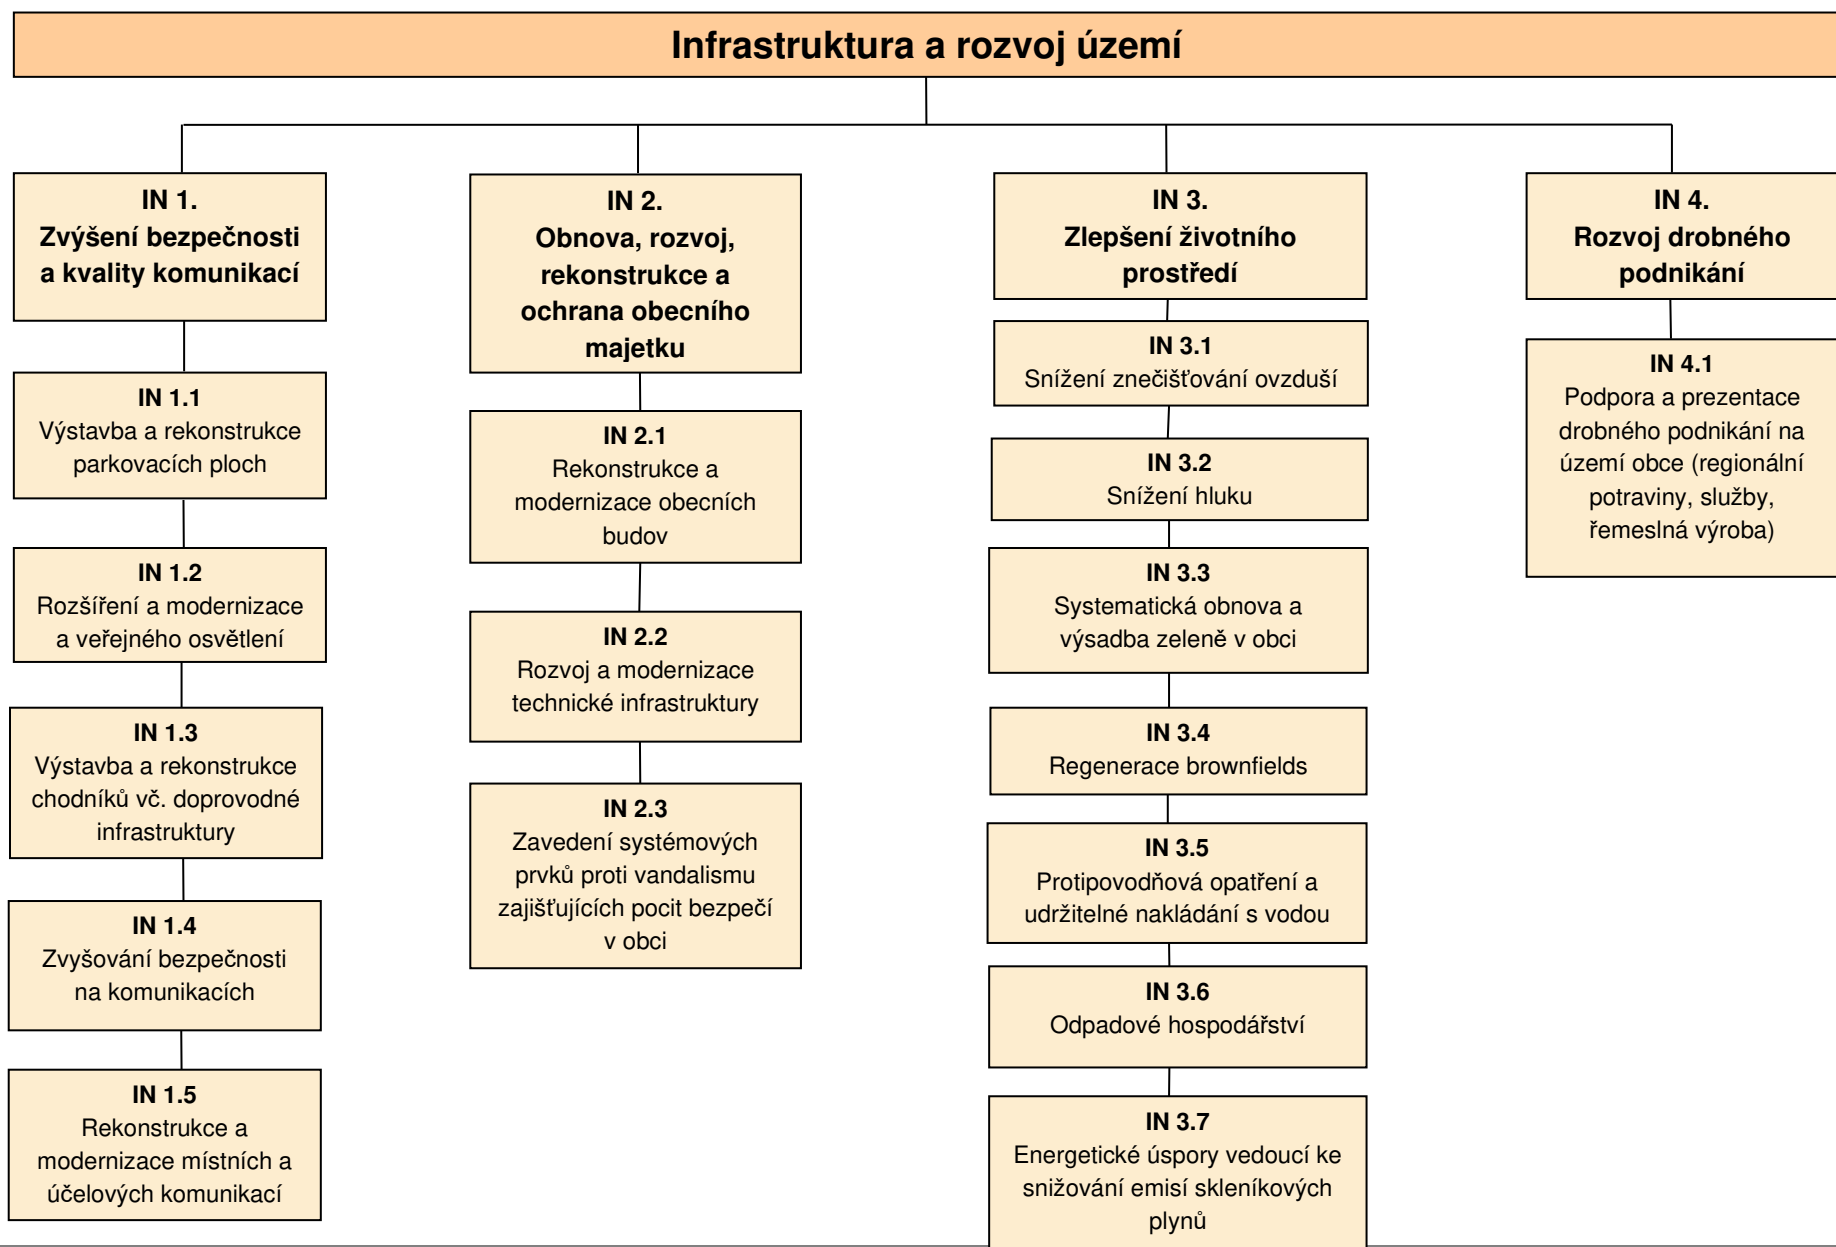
Infrastruktura a rozvoj území

IN 1.
Zvýšení bezpečnosti a kvality komunikací

IN 1.1
Výstavba a rekonstrukce parkovacích ploch

IN 1.2
Rozšíření a modernizace a veřejného osvětlení

IN 1.3
Výstavba a rekonstrukce chodníků vč. doprovodné infrastruktury

IN 1.4
Zvyšování bezpečnosti na komunikacích

IN 1.5
Rekonstrukce a modernizace místních a účelových komunikací

IN 2.
Obnova, rozvoj, rekonstrukce a ochrana obecního majetku

IN 2.1
Rekonstrukce a modernizace obecních budov

IN 2.2
Rozvoj a modernizace technické infrastruktury

IN 2.3
Zavedení systémových prvků proti vandalismu zajišťujících pocit bezpečí v obci

IN 3.
Zlepšení životního prostředí

IN 3.1
Snížení znečišťování ovzduší

IN 3.2
Snížení hluku

IN 3.3
Systematická obnova a výsadba zeleně v obci

IN 3.4
Regenerace brownfields

IN 3.5
Protipovodňová opatření a udržitelné nakládání s vodou

IN 3.6
Odpadové hospodářství

IN 3.7
Energetické úspory vedoucí ke snižování emisí skleníkových plynů

IN 4.
Rozvoj drobného podnikání

IN 4.1
Podpora a prezentace drobného podnikání na území obce (regionální potraviny, služby, řemeslná výroba)